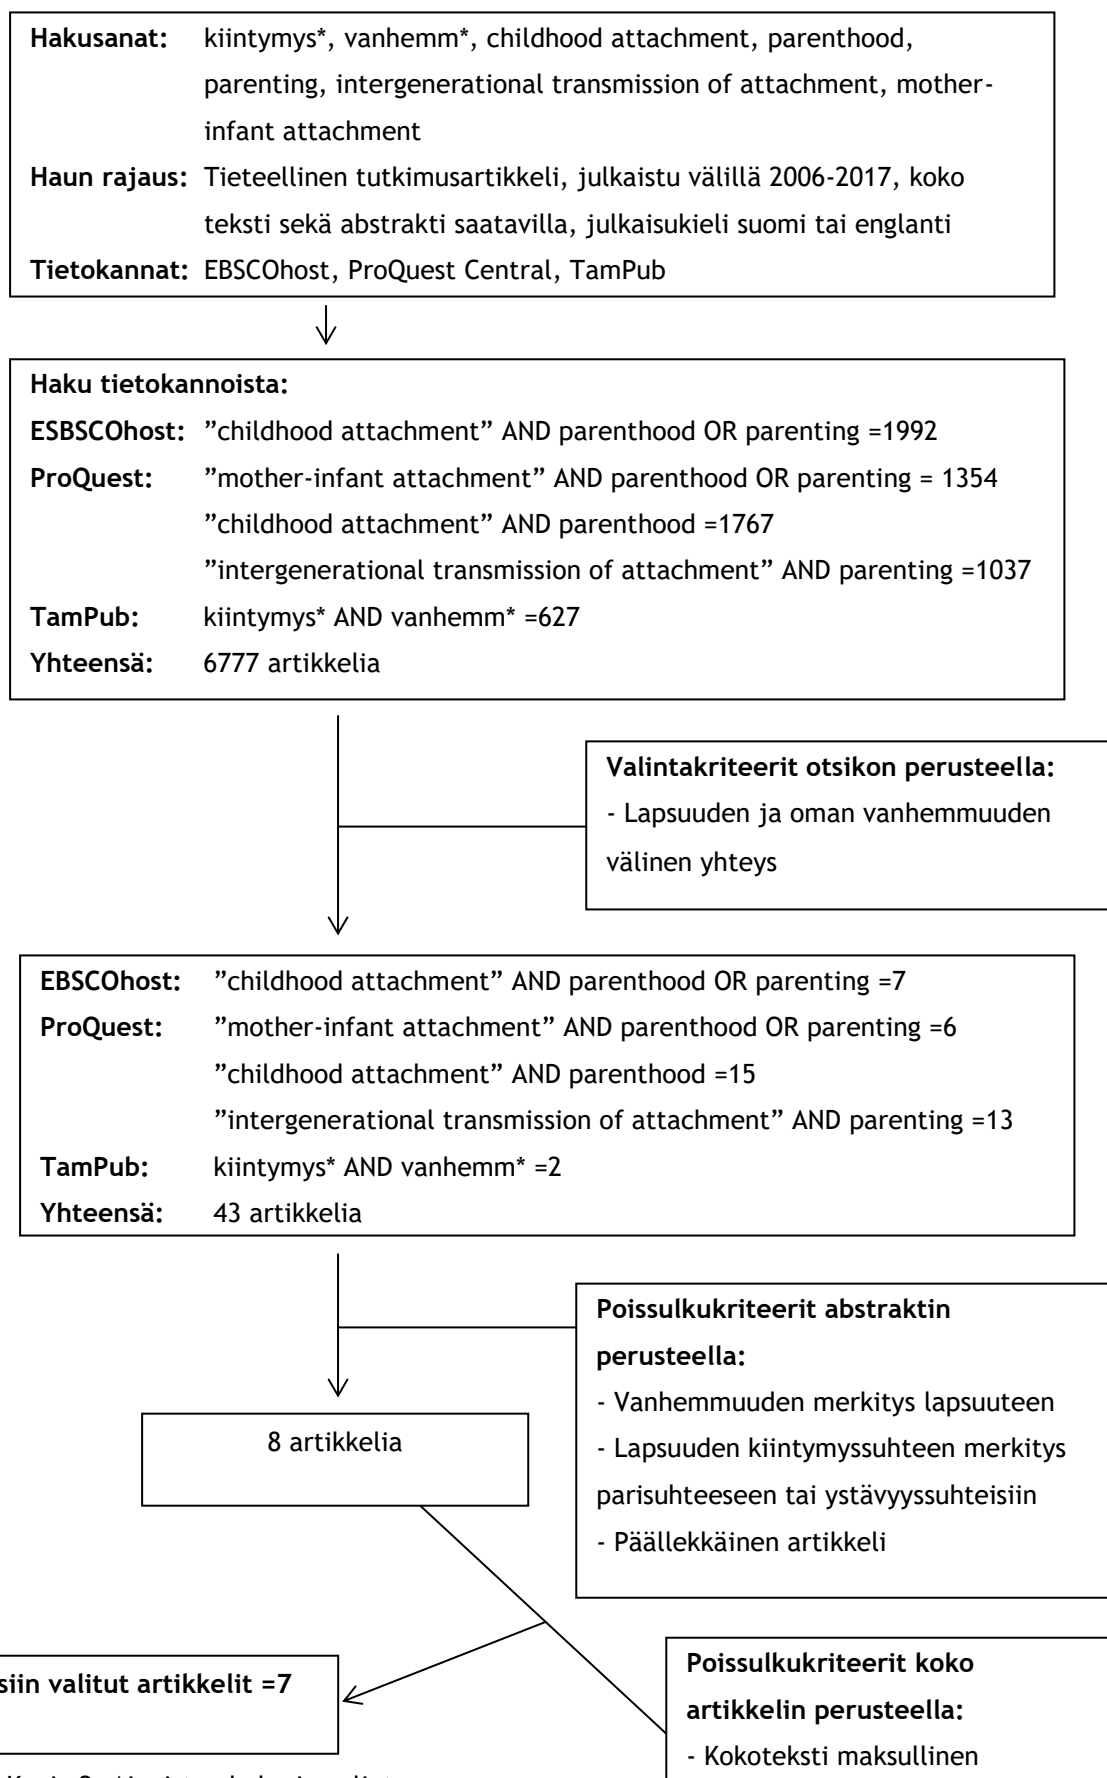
**Hakusanat:** kiintymys*, vanhemm*, childhood attachment, parenthood, parenting, intergenerational transmission of attachment, mother-infant attachment

**Haun rajaus:** Tieteellinen tutkimusartikkeli, julkaistu välillä 2006-2017, koko teksti sekä abstrakti saatavilla, julkaisukieli suomi tai englanti

**Tietokannat:** EBSCOhost, ProQuest Central, TamPub

**Haku tietokannoista:**

**ESBSCOhost:** ”childhood attachment” AND parenthood OR parenting =1992

**ProQuest:** ”mother-infant attachment” AND parenthood OR parenting = 1354
”childhood attachment” AND parenthood =1767
”intergenerational transmission of attachment” AND parenting =1037

**TamPub:** kiintymys* AND vanhemm* =627

**Yhteensä:** 6777 artikkelia

**Valintakriteerit otsikon perusteella:**
- Lapsuuden ja oman vanhemmuuden välinen yhteys

**EBSCOhost:** ”childhood attachment” AND parenthood OR parenting =7

**ProQuest:** ”mother-infant attachment” AND parenthood OR parenting =6
”childhood attachment” AND parenthood =15
”intergenerational transmission of attachment” AND parenting =13

**TamPub:** kiintymys* AND vanhemm* =2

**Yhteensä:** 43 artikkelia

**Poissulkukriteerit abstraktin perusteella:**
- Vanhemmuuden merkitys lapsuuteen
- Lapsuuden kiintymyssuhteen merkitys parisuhteeseen tai ystävyyssuhteisiin
- Päällekkäinen artikkeli

8 artikkelia

**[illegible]siin valitut artikkelit =7**

**Poissulkukriteerit koko artikkelin perusteella:**
- Kokoteksti maksullinen

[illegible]